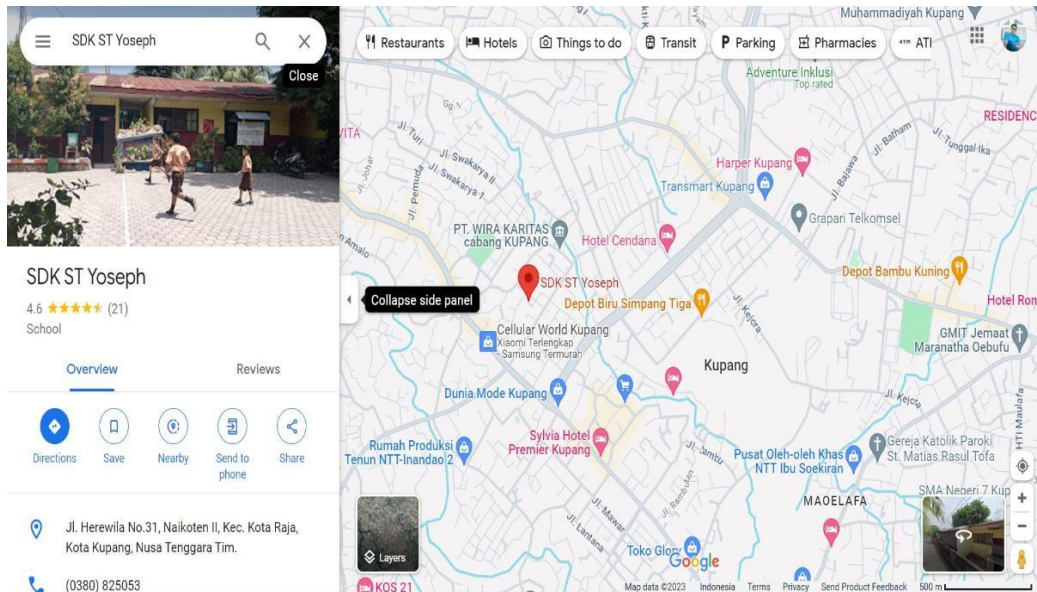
SDK ST Yoseph

Close

SDK ST Yoseph
4.6 ★★★★★ (21)
School

Overview
Reviews

Directions
Save
Nearby
Send to phone
Share

Jl. Herewila No.31, Naikoten II, Kec. Kota Raja, Kota Kupang, Nusa Tenggara Tim.

(0380) 825053

Restaurants
Hotels
Things to do
Transit
Parking
Pharmacies
ATI

Muhammadiyah Kupang
Adventure Inklusi
Top rated
RESIDENC
Jl. Batham
Jl. Tunggal Ika
Harper Kupang
Transmart Kupang
Jl. Bajawa
Grapari Telkomsel
VITA
Jl. Turi
Jl. Swakarya II
Jl. Swakarya I
Jl. Pemuda
Jl. Johar
PT. WIRA KARITAS cabang KUPANG
Hotel Cendana
Amalo
Depot Bambu Kuning
SDK ST Yoseph
Collapse side panel
Depot Biru Simpang Tiga
Jl. Kejora
Hotel Ron
Cellular World Kupang
Xiaomi Terlengkap - Samsung Termurah
GMIT Jemaat Maranatha Oebufu
Kupang
Dunia Mode Kupang
Jl. Kejora
HTI Maulafa
Rumah Produksi Tenun NTT-Inandao 2
Sylvia Hotel Premier Kupang
Jl. Samu
Pusat Oleh-oleh Khas NTT Ibu Soekiran
Gereja Katolik Paroki St. Matias Rasul Tofa
MAOELAFA
SMA Negeri 7 Kup
Jl. Mawar
Jl. Lantana
Jl. Rambutan
Layers
Toko Glory
Google
KOS 21
Map data ©2023 Indonesia Terms Privacy Send Product Feedback 500 m